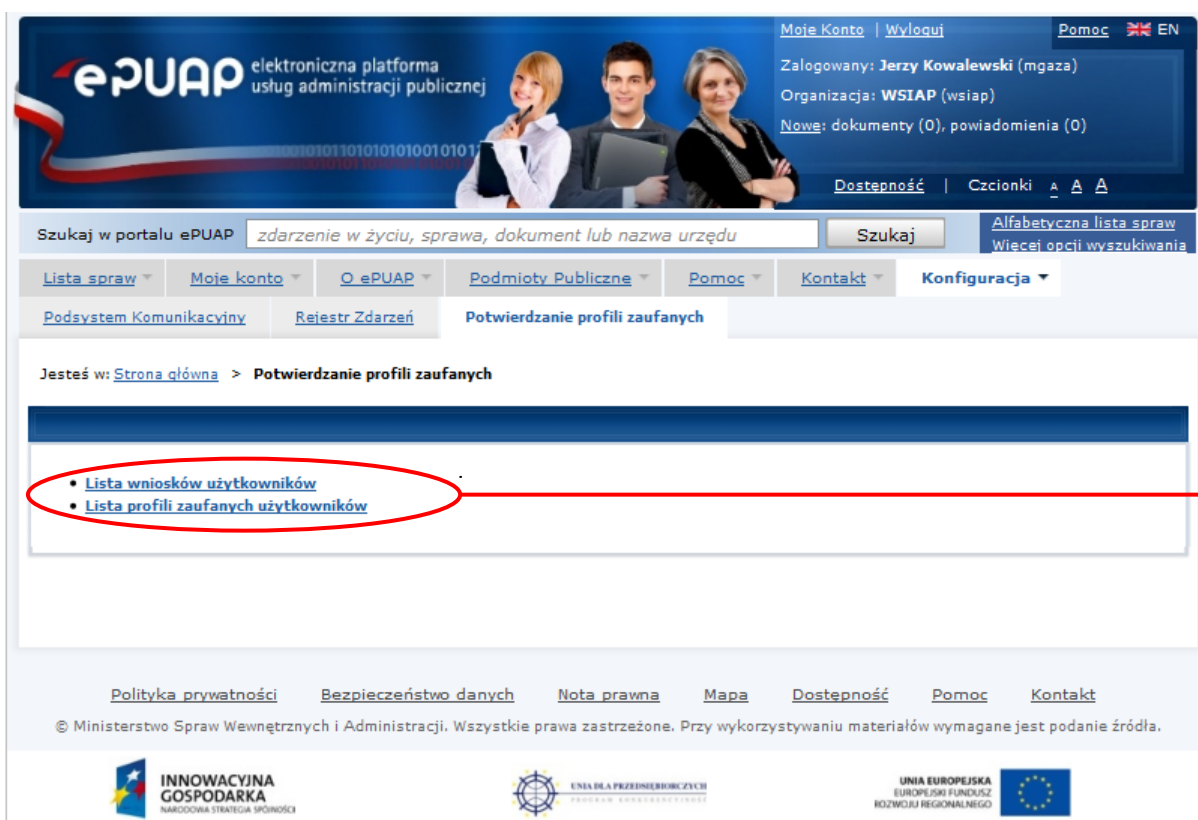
ePUAP elektroniczna platforma usług administracji publicznej

Moje Konto | Wyloguj
Pomoc EN

Zalogowany: Jerzy Kowalewski (mgaza)
Organizacja: WSIAP (wsiap)
Nowe: dokumenty (0), powiadomienia (0)

Dostępność | Czcionki A A A

Szukaj w portalu ePUAP zdarzenie w życiu, sprawa, dokument lub nazwa urzędu Szukaj
Alfabetyczna lista spraw
Więcej opcji wyszukiwania

Lista spraw | Moje konto | O ePUAP | Podmioty Publiczne | Pomoc | Kontakt | Konfiguracja

Podsystem Komunikacyjny | Rejestr Zdarzeń | Potwierdzanie profili zaufanych

Jesteś w: Strona główna > Potwierdzanie profili zaufanych

- Lista wniosków użytkowników
- Lista profili zaufanych użytkowników

Polityka prywatności Bezpieczeństwo danych Nota prawna Mapa Dostępność Pomoc Kontakt

© Ministerstwo Spraw Wewnętrznych i Administracji. Wszystkie prawa zastrzeżone. Przy wykorzystywaniu materiałów wymagane jest podanie źródła.

INNOWACYJNA GOSPODARKA NARODOWA STRATEGIA SPÓJNOŚCI

UNIA DLA PRZEDSIĘBIORCZYCH PROGRAM KONKURENCYJNOŚCI

UNIA EUROPEJSKA EUROPEJSKI FUNDUSZ ROZWOJU REGIONALNEGO